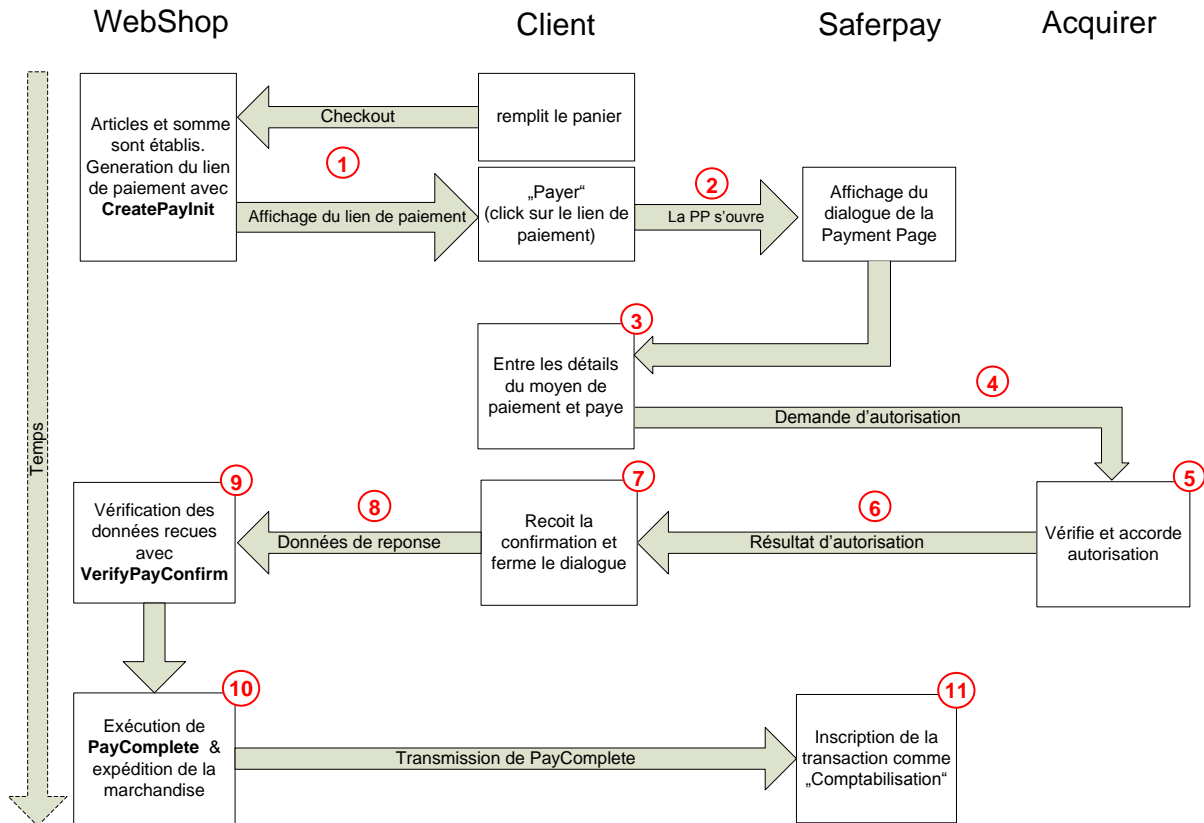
WebShop

Client

Saferpay

Acquirer

Temps

Articles et somme sont établis. Generation du lien de paiement avec **CreatePayInit**

Checkout

remplit le panier

1

Affichage du lien de paiement

„Payer“ (click sur le lien de paiement)

2

La PP s'ouvre

Affichage du dialogue de la Payment Page

3

Entre les détails du moyen de paiement et paye

4

Demande d'autorisation

5

Vérifie et accorde autorisation

6

Résultat d'autorisation

7

Recoit la confirmation et ferme le dialogue

8

Données de reponse

9

Vérification des données recues avec **VerifyPayConfirm**

10

Exécution de **PayComplete** & expédition de la marchandise

Transmission de PayComplete

11

Inscription de la transaction comme „Comptabilisation“